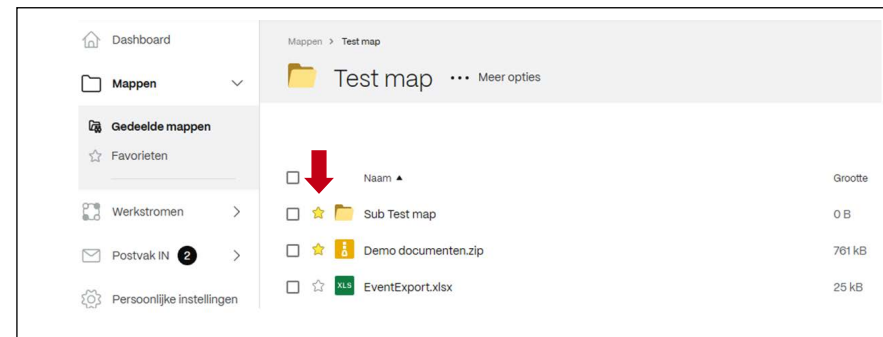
Dashboard

Mappen

Gedeelde mappen

Favorieten

Werkstromen

Postvak IN 2

Persoonlijke instellingen

Mappen > Test map

Test map ••• Meer opties

| | Naam ▲ | Grootte |
|---|---|---|
| | Sub Test map | 0 B |
| | Demo documenten.zip | 761 kB |
| | XLS EventExport.xlsx | 25 kB |